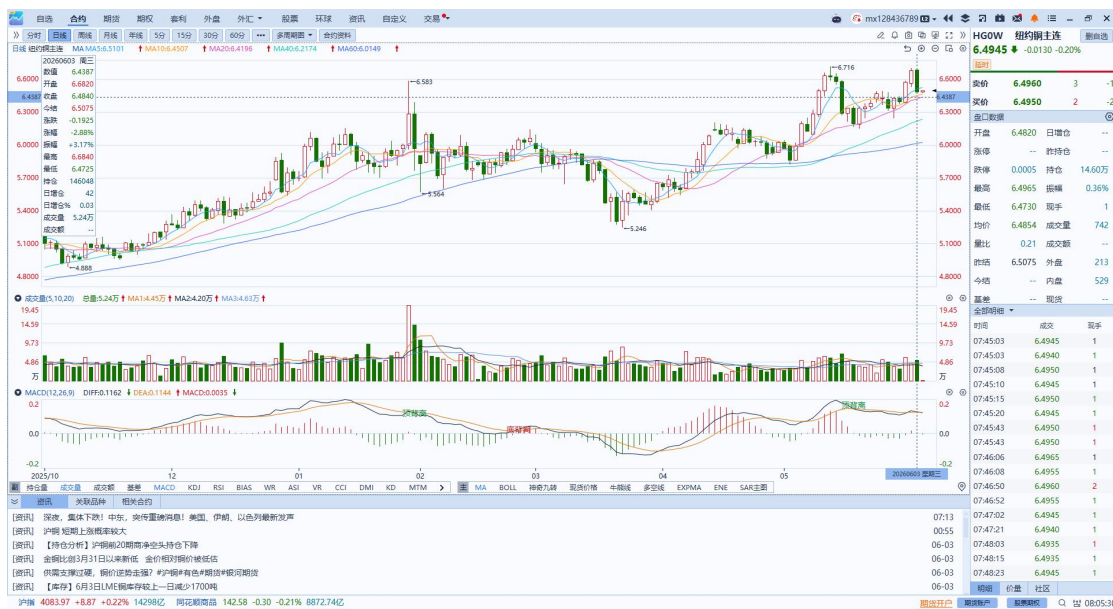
自选 合约 期货 期权 套利 外盘 外汇 股票 环球 资讯 自定义 交易 mx128436789 _ ×

分时 日线 周线 月线 年线 5分 15分 30分 60分 ••• 多周期图 合约资料

日线 纽约铜主连 MA MA5:6.5101 MA10:6.4507 MA20:6.4196 MA40:6.2174 MA60:6.0149

20260603 周三
数值 6.4387
开盘 6.6820
收盘 6.4840
今结 6.5075
涨跌 -0.1925
张幅 -2.88%
振幅 +3.17%
最高 6.6840
最低 6.4725
持仓 146048
日增仓 42
日增仓% 0.03
成交量 5.24万
成交额 --

6.583
5.564
5.246
6.716
4.888

6.6000 6.3000 6.0000 5.7000 5.4000 5.1000 4.8000 6.4387

成交量(5,10,20) 总量:5.24万 MA1:4.45万 MA2:4.20万 MA3:4.63万
19.45 14.59 9.73 4.86 万

MACD(12,26,9) DIFF:0.1162 DEA:0.1144 MACD:0.0035
0.2 0.0 -0.2
顶背离 底背离 顶背离

2025/10 12 01 02 03 04 05 20260603 星期三

持仓量 成交量 成交额 量差 MACD KDJ RSI BIAS WR ASI VR CCI DMI KD MTM MA BOLL 神奇九转 现货价格 牛熊线 多空线 EXPMA ENE SAR主图

资讯 关联品种 相关合约
[资讯] 深夜,集体下跌!中东,突传重磅消息!美国、伊朗,以色列最新发声 07:13
[资讯] 沪铜 短期上涨概率较大 00:55
[资讯] 【持仓分析】沪铜前20期商净空头持仓下降 06-03
[资讯] 金铜比创3月31日以来新低 金价相对铜价被低估 06-03
[资讯] 供需支撑过硬,铜价还要走强?#沪铜#有色#期货#银河期货 06-03
[资讯] 【库存】6月3日LME铜库存较上一日减少1700吨 06-03

沪指 4083.97 +8.87 +0.22% 14298亿 同花顺商品 142.58 -0.30 -0.21% 8872.74亿 期货开户 期货账户 股票账户 08:05:3

HG0W 纽约铜主连 删自选
6.4945 -0.0130 -0.20%
延时
卖价 6.4960 3
买价 6.4950 2
盘口数据
开盘 6.4820 日增仓 --
涨停 -- 昨持仓 --
跌停 0.0005 持仓 14.60万
最高 6.4965 振幅 0.36%
最低 6.4730 现手 1
均价 6.4854 成交量 742
量比 0.21 成交额 --
昨结 6.5075 外盘 213
今结 -- 内盘 529
基差 -- 现货 --
全部明细
时间 成交 现手
| 时间 | 成交 | 现手 |
|---|---|---|
| 07:45:03 | 6.4945 | 1 |
| 07:45:03 | 6.4940 | 1 |
| 07:45:08 | 6.4950 | 1 |
| 07:45:10 | 6.4945 | 1 |
| 07:45:15 | 6.4950 | 1 |
| 07:45:20 | 6.4945 | 1 |
| 07:45:43 | 6.4950 | 1 |
| 07:45:43 | 6.4945 | 1 |
| 07:46:06 | 6.4965 | 1 |
| 07:46:08 | 6.4955 | 1 |
| 07:46:50 | 6.4960 | 2 |
| 07:46:52 | 6.4955 | 1 |
| 07:47:02 | 6.4945 | 1 |
| 07:47:21 | 6.4940 | 1 |
| 07:48:03 | 6.4935 | 1 |
| 07:48:15 | 6.4935 | 1 |
| 07:48:23 | 6.4945 | 1 |
明细 价量 社区